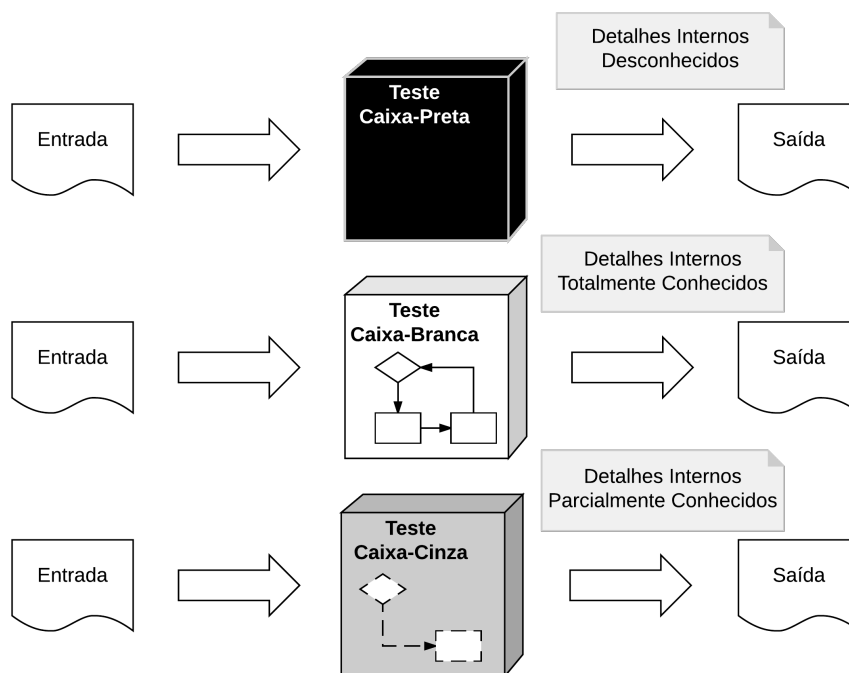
Detalhes Internos Desconhecidos

Entrada

Teste Caixa-Preta

Saída

Detalhes Internos Totalmente Conhecidos

Entrada

Teste Caixa-Branca

Saída

Detalhes Internos Parcialmente Conhecidos

Entrada

Teste Caixa-Cinza

Saída